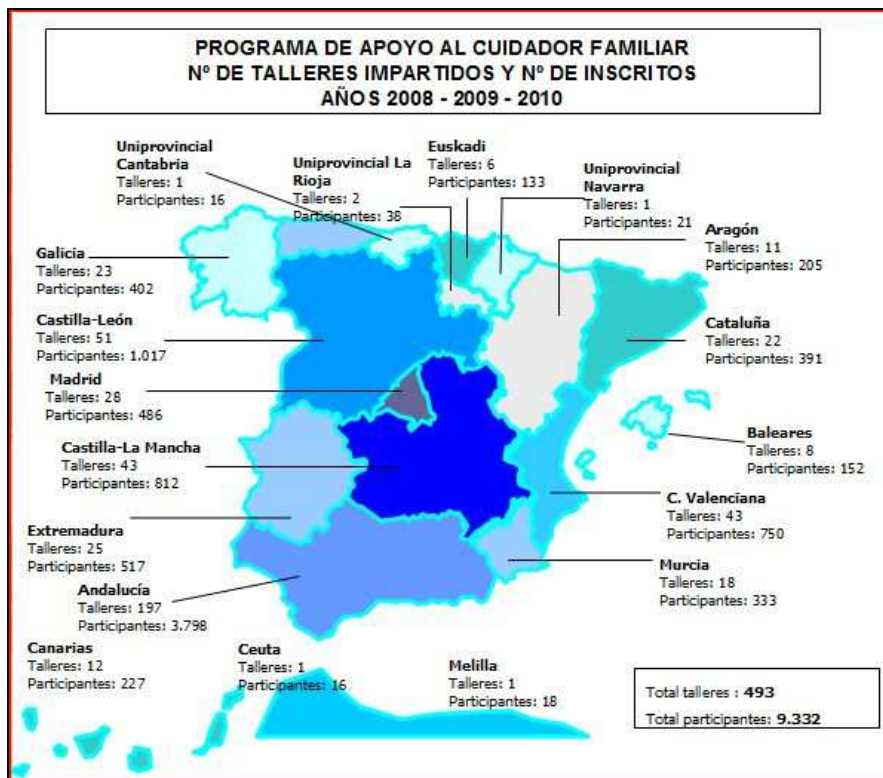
PROGRAMA DE APOYO AL CUIDADOR FAMILIAR
Nº DE TALLERES IMPARTIDOS Y Nº DE INSCRITOS
AÑOS 2008 - 2009 - 2010

Uniprovincial Cantabria
Talleres: 1
Participantes: 16

Uniprovincial La Rioja
Talleres: 2
Participantes: 38

Euskadi
Talleres: 6
Participantes: 133

Uniprovincial Navarra
Talleres: 1
Participantes: 21

Aragón
Talleres: 11
Participantes: 205

Galicia
Talleres: 23
Participantes: 402

Castilla-León
Talleres: 51
Participantes: 1.017

Cataluña
Talleres: 22
Participantes: 391

Madrid
Talleres: 28
Participantes: 486

Baleares
Talleres: 8
Participantes: 152

Castilla-La Mancha
Talleres: 43
Participantes: 812

C. Valenciana
Talleres: 43
Participantes: 750

Extremadura
Talleres: 25
Participantes: 517

Murcia
Talleres: 18
Participantes: 333

Andalucía
Talleres: 197
Participantes: 3.798

Canarias
Talleres: 12
Participantes: 227

Ceuta
Talleres: 1
Participantes: 16

Melilla
Talleres: 1
Participantes: 18

Total talleres : 493
Total participantes: 9.332